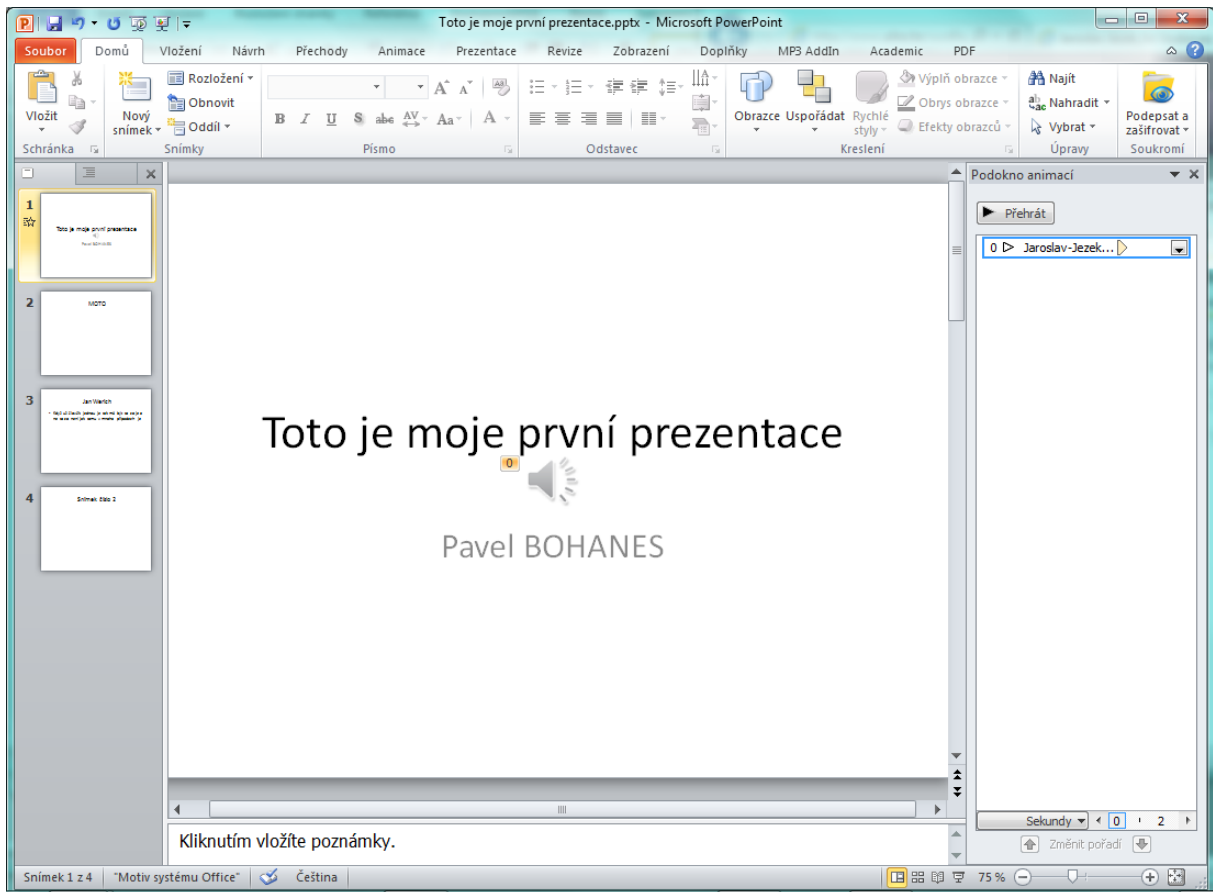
Toto je moje první prezentace.pptx - Microsoft PowerPoint

Soubor Domů Vložení Návrh Přechody Animace Prezentace Revize Zobrazení Doplňky MP3 AddIn Academic PDF

Vložit
Schránka
Nový snímek
Rozložení
Obnovit
Oddíl
Snímky
Písmo
Odstavec
Obrazce Uspořádat Rychlé styly
Výplň obrazce
Obrys obrazce
Efekty obrazců
Kreslení
Najít
Nahradit
Vybrat
Úpravy
Podepsat a zašifrovat
Soukromí

1
Toto je moje první prezentace
Pavel BOHANES
2
MOTO
3
Jan Werich
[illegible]
4
Snímek číslo 3

Toto je moje první prezentace
0
Pavel BOHANES

Kliknutím vložíte poznámky.

Podokno animací
Přehrát
0 Jaroslav-Jezek...
Sekundy 0 2
Změnit pořadí

Snímek 1 z 4 "Motiv systému Office" Čeština 75 %